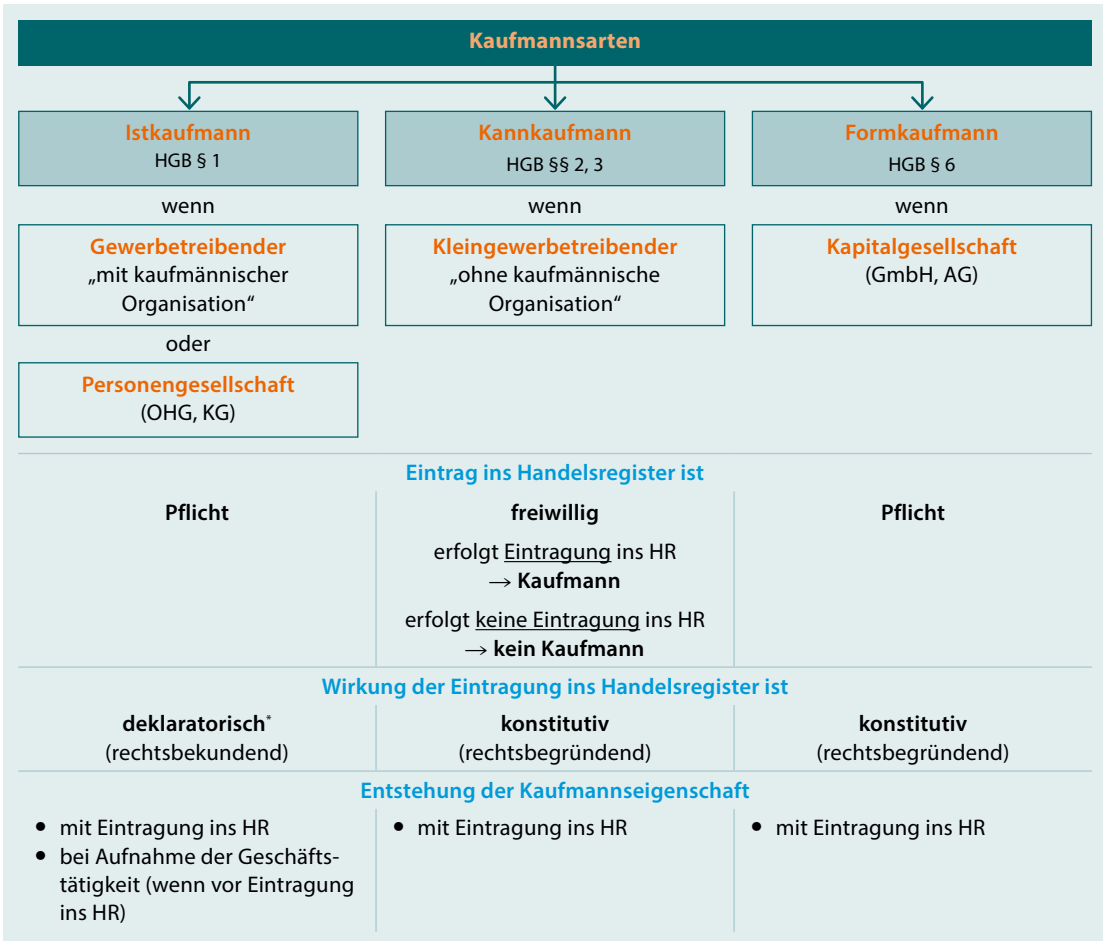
Kaufmannsarten

Istkaufmann
HGB § 1

wenn

Gewerbetreibender
„mit kaufmännischer Organisation“

oder

Personengesellschaft
(OHG, KG)

Kannkaufmann
HGB §§ 2, 3

wenn

Kleingewerbetreibender
„ohne kaufmännische Organisation“

Formkaufmann
HGB § 6

wenn

Kapitalgesellschaft
(GmbH, AG)

Eintrag ins Handelsregister ist

| Pflicht | freiwillig<br>erfolgt Eintragung ins HR → **Kaufmann**<br>erfolgt keine Eintragung ins HR → **kein Kaufmann** | Pflicht |
|---|---|---|

Wirkung der Eintragung ins Handelsregister ist

| deklaratorisch* (rechtsbekundend) | konstitutiv (rechtsbegründend) | konstitutiv (rechtsbegründend) |
|---|---|---|

Entstehung der Kaufmannseigenschaft

| • mit Eintragung ins HR<br>• bei Aufnahme der Geschäftstätigkeit (wenn vor Eintragung ins HR) | • mit Eintragung ins HR | • mit Eintragung ins HR |
|---|---|---|